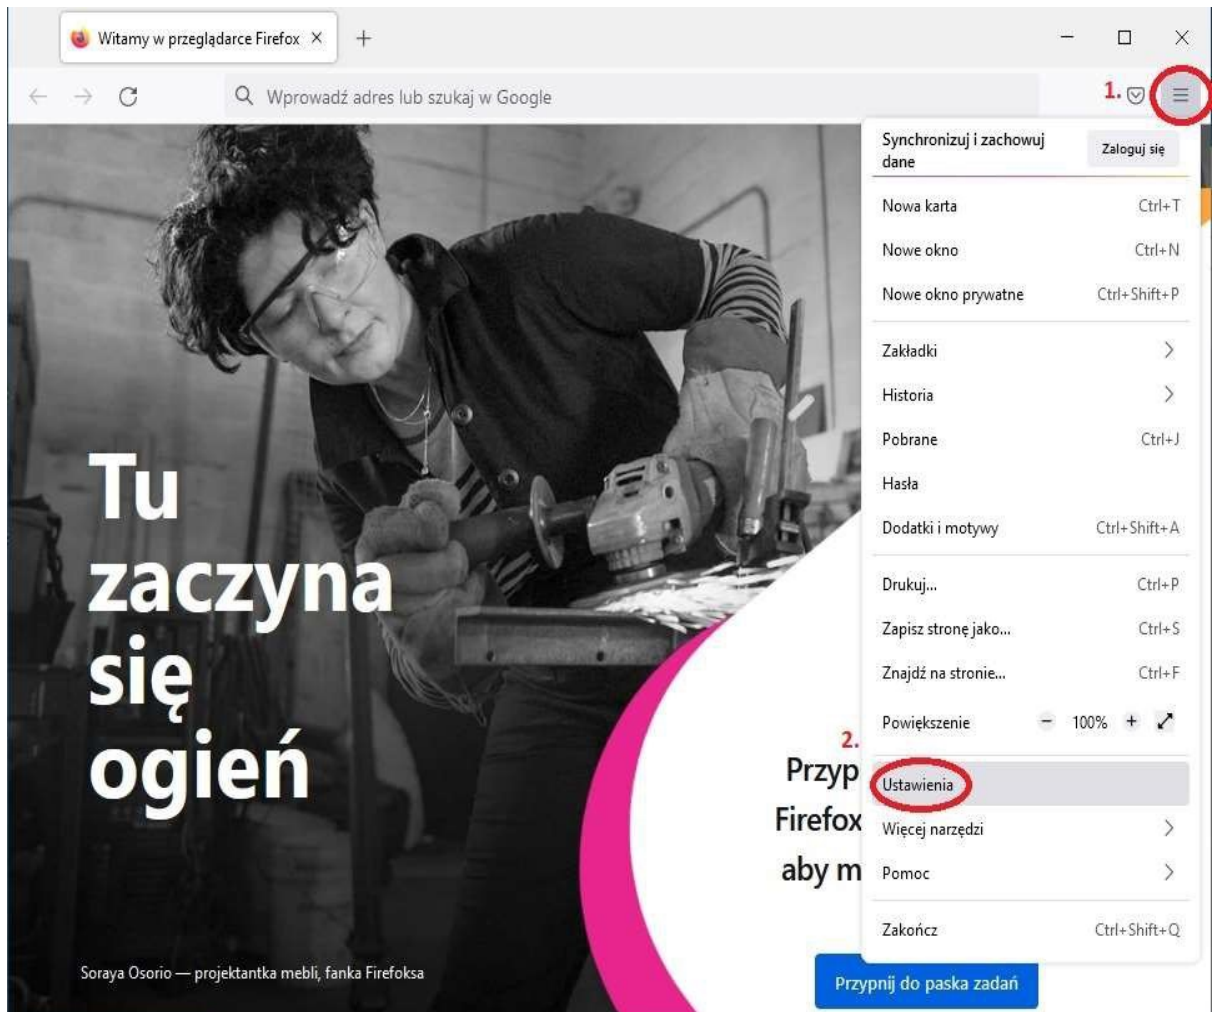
Witamy w przeglądarce Firefox ×

Wprowadź adres lub szukaj w Google

1.

Synchronizuj i zachowuj dane
Zaloguj się

Nowa karta Ctrl+T
Nowe okno Ctrl+N
Nowe okno prywatne Ctrl+Shift+P

Zakładki
Historia
Pobrane Ctrl+J
Hasła
Dodatki i motywy Ctrl+Shift+A

Drukuj... Ctrl+P
Zapisz stronę jako... Ctrl+S
Znajdź na stronie... Ctrl+F
Powiększenie − 100% +

2.

Ustawienia
Więcej narzędzi
Pomoc

Zakończ Ctrl+Shift+Q

Tu zaczyna się ogień

Przyp
Firefox
aby m

Soraya Osorio — projektantka mebli, fanka Firefoksa

Przypnij do paska zadań